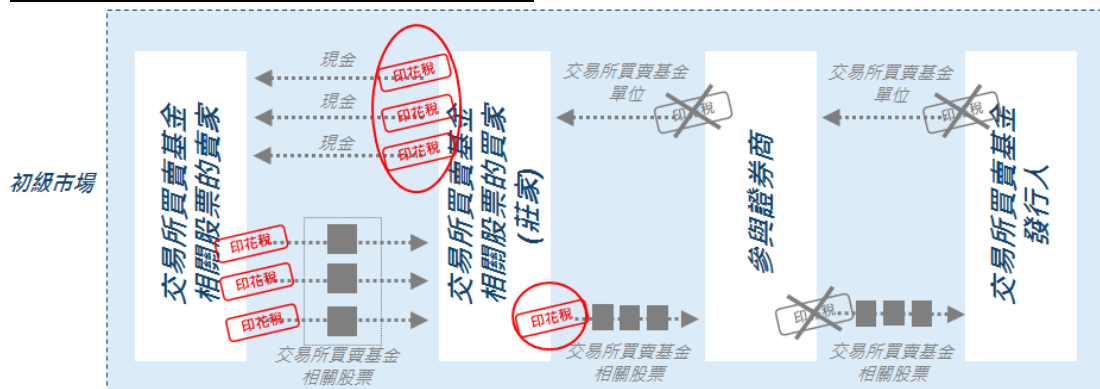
初級市場

交易所買賣基金相關股票的賣家

現金
印花稅
現金
印花稅
現金
印花稅

印花稅
印花稅
印花稅

交易所買賣基金相關股票

交易所買賣基金相關股票的買家（莊家）

交易所買賣基金單位
印花稅

印花稅

交易所買賣基金相關股票

參與證券商

交易所買賣基金單位
印花稅

印花稅

交易所買賣基金相關股票

交易所買賣基金發行人